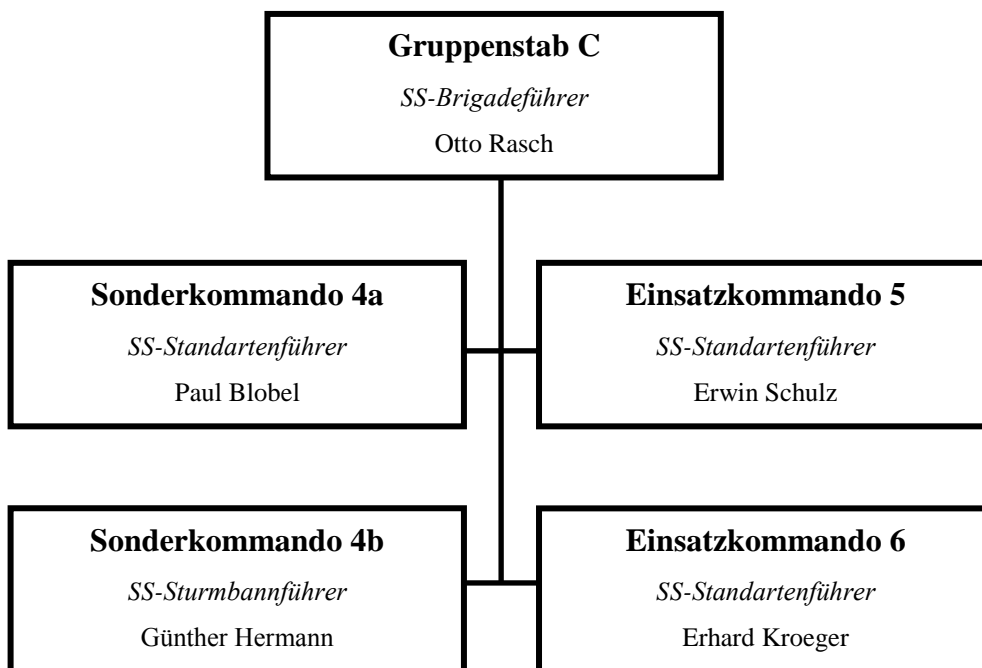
Gruppenstab C
SS-Brigadeführer
Otto Rasch

Sonderkommando 4a
SS-Standartenführer
Paul Blobel

Einsatzkommando 5
SS-Standartenführer
Erwin Schulz

Sonderkommando 4b
SS-Sturmbannführer
Günther Hermann

Einsatzkommando 6
SS-Standartenführer
Erhard Kroeger